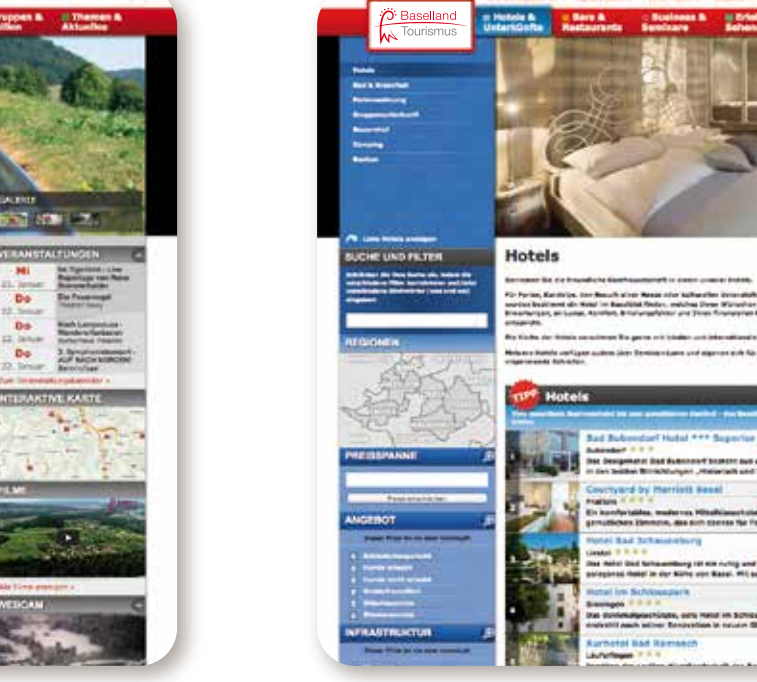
ruppen & Themen & Aktuelles

GALERIE

VERANSTALTUNGEN

Mi
Do
Do
Do

INTERAKTIVE KARTE

FILME

WEBCAM

Baselland Tourismus

Hotels & Unterkünfte

Bars & Restaurants

Business & Seminare

Hotels

SUCHE UND FILTER

REGIONEN

PREISSPANNE

ANGEBOT

INFRASTRUKTUR

Hotels

Bad Bubendorf Hotel *** Superior

Courtyard by Marriott Basel

Hotel Bad Schauenburg

Hotel im Schlosspark

Kurhotel Bad Ramsach